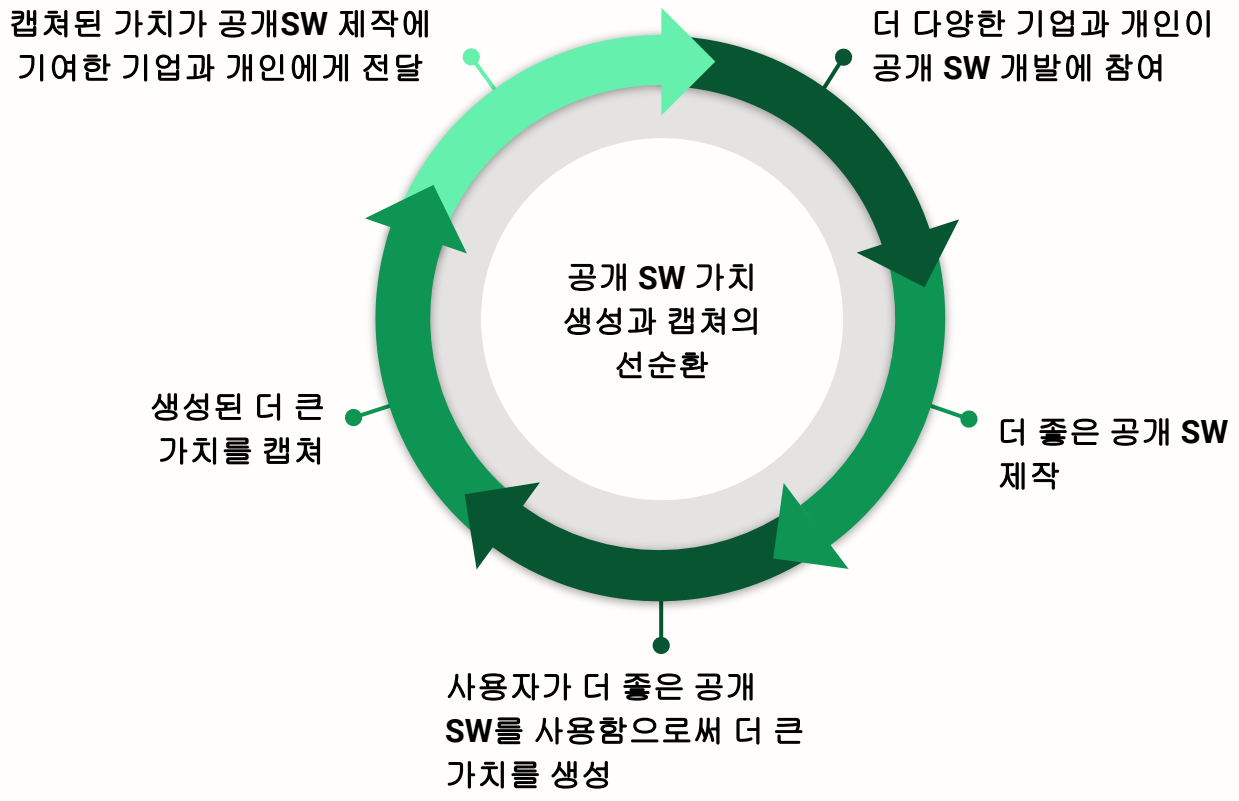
캡쳐된 가치가 공개SW 제작에 기여한 기업과 개인에게 전달

더 다양한 기업과 개인이 공개 SW 개발에 참여

공개 SW 가치 생성과 캡쳐의 선순환

생성된 더 큰 가치를 캡쳐

더 좋은 공개 SW 제작

사용자가 더 좋은 공개 SW를 사용함으로써 더 큰 가치를 생성